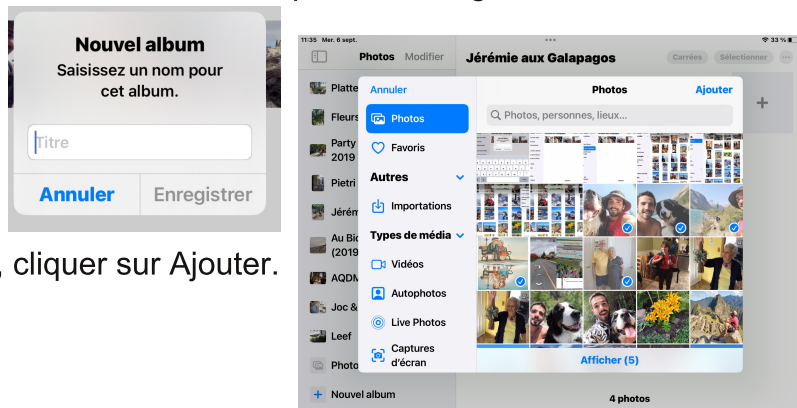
Nouvel album
Saisissez un nom pour cet album.

Titre

Annuler Enregistrer

, cliquer sur Ajouter.

11:35 Mer. 6 sept.

33 %

Photos Modifier

Jérémie aux Galapagos

Carrées Sélectionner

Platte

Fleurs

Party 2019

Pietri

Jérém

Au Bic (2019

AQDM

Joc &

Leef

Photo

Nouvel album

Annuler

Photos

Ajouter

Photos, personnes, lieux...

Photos

Favoris

Autres

Importations

Types de média

Vidéos

Autophotos

Live Photos

Captures d'écran

Afficher (5)

4 photos